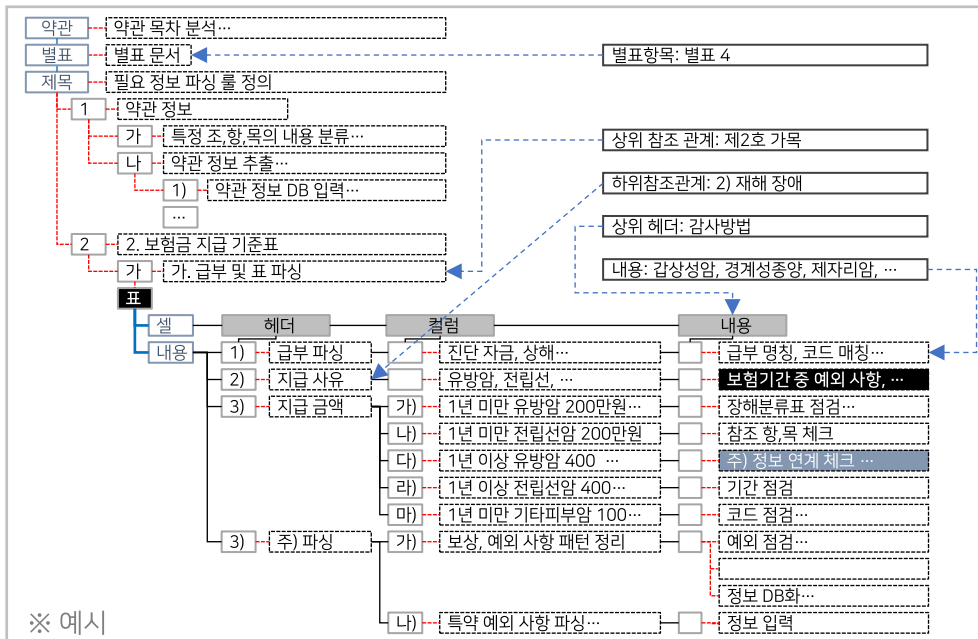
약관 약관 목차 분석…
별표 별표 문서
별표항목: 별표 4
제목 필요 정보 파싱 룰 정의
1 약관 정보
가 특정 조,항,목의 내용 분류…
상위 참조 관계: 제2호 가목
나 약관 정보 추출…
1) 약관 정보 DB 입력…
하위참조관계: 2) 재해 장애
…
상위 헤더: 감사방법
2 2. 보험금 지급 기준표
가 가. 급부 및 표 파싱
내용: 갑상성암, 경계성종양, 제자리암, …
표
셀
헤더
컬럼
내용
내용
1) 급부 파싱
진단 자금, 상해…
급부 명칭, 코드 매칭…
2) 지급 사유
유방암, 전립선, …
보험기간 중 예외 사항, …
3) 지급 금액
가) 1년 미만 유방암 200만원…
장해분류표 점검…
나) 1년 미만 전립선암 200만원
참조 항,목 체크
다) 1년 이상 유방암 400 …
주) 정보 연계 체크 …
라) 1년 이상 전립선암 400…
기간 점검
마) 1년 미만 기타피부암 100…
코드 점검…
3) 주) 파싱
가) 보상, 예외 사항 패턴 정리
예외 점검…
정보 DB화…
나) 특약 예외 사항 파싱…
정보 입력
※ 예시